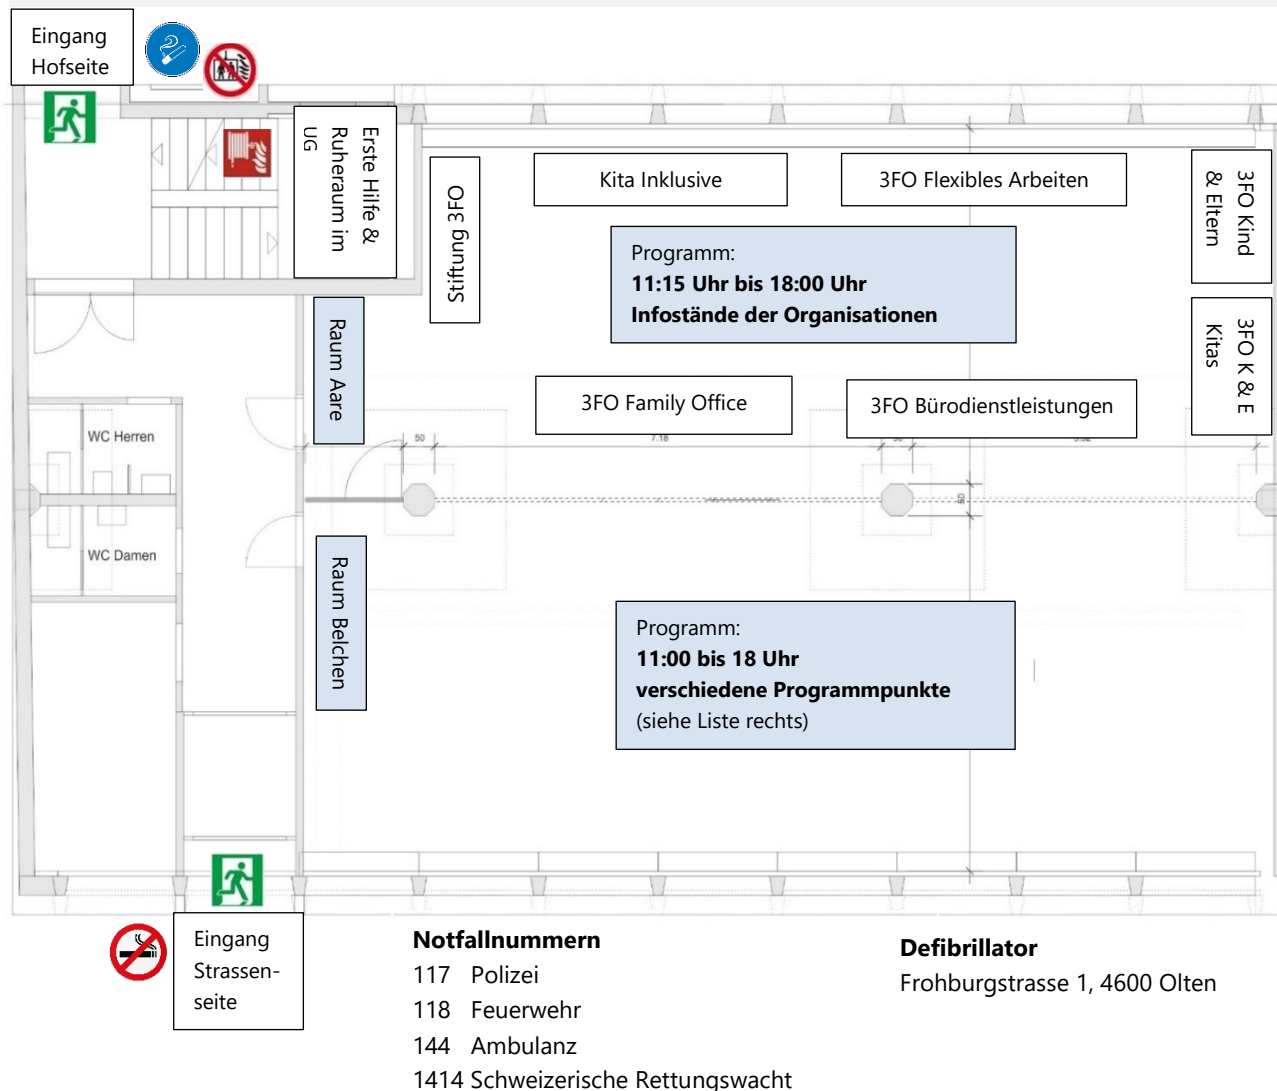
Eingang Hofseite

Erste Hilfe & Ruheraum im UG

Stiftung 3FO

Kita Inklusive

3FO Flexibles Arbeiten

3FO Kind & Eltern

Programm:
**11:15 Uhr bis 18:00 Uhr**
**Infostände der Organisationen**

Raum Aare

3FO Family Office

3FO Bürodienstleistungen

3FO K & E Kitas

WC Herren

WC Damen

50

7.18

50

Raum Belchen

Programm:
**11:00 bis 18 Uhr**
**verschiedene Programmpunkte**
(siehe Liste rechts)

Eingang Strassenseite

**Notfallnummern**
117 Polizei
118 Feuerwehr
144 Ambulanz
1414 Schweizerische Rettungswacht

**Defibrillator**
Frohburgstrasse 1, 4600 Olten